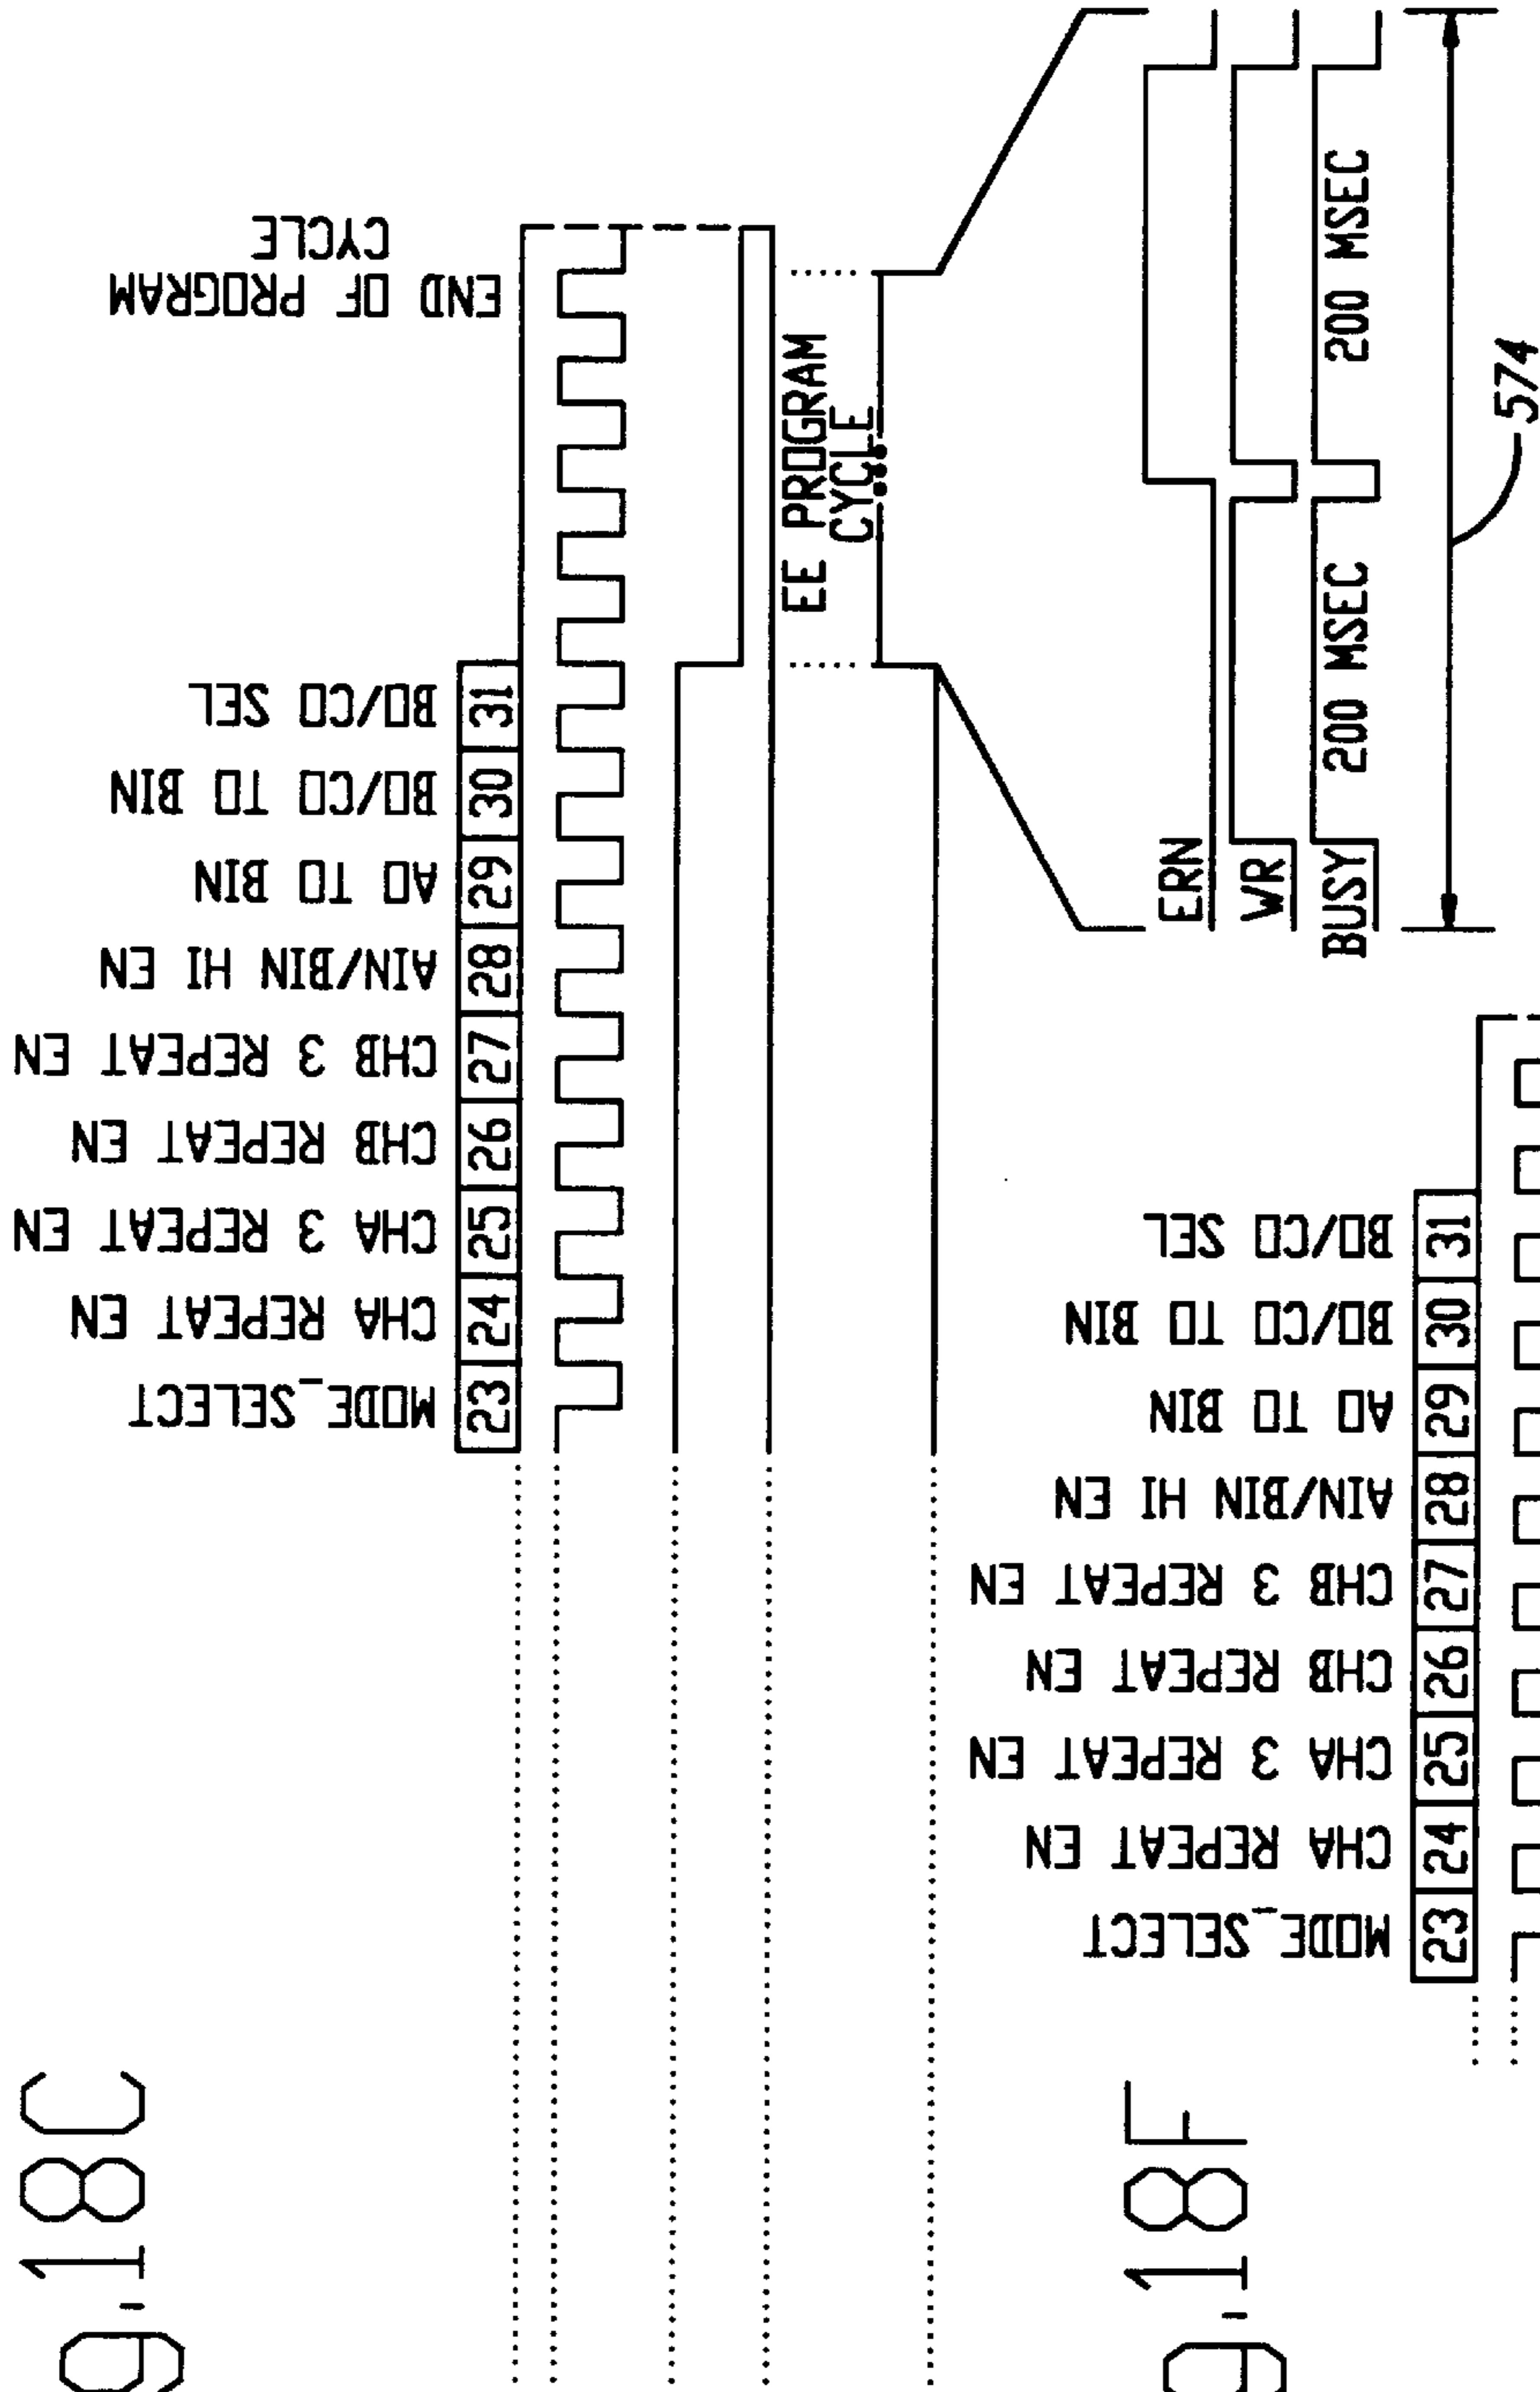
END OF PROGRAM CYCLE

23 MODE_SELECT
24 CHA REPEAT EN
25 CHA 3 REPEAT EN
26 CHB REPEAT EN
27 CHB 3 REPEAT EN
28 AIN/BIN HI EN
29 AO TO BIN
30 BO/CO TO BIN
31 BO/CO SEL

EE PROGRAM CYCLE

ERN
VR
BUSY
200 MSEC
200 MSEC
574

23 MODE_SELECT
24 CHA REPEAT EN
25 CHA 3 REPEAT EN
26 CHB REPEAT EN
27 CHB 3 REPEAT EN
28 AIN/BIN HI EN
29 AO TO BIN
30 BO/CO TO BIN
31 BO/CO SEL

g.18C

g.18F